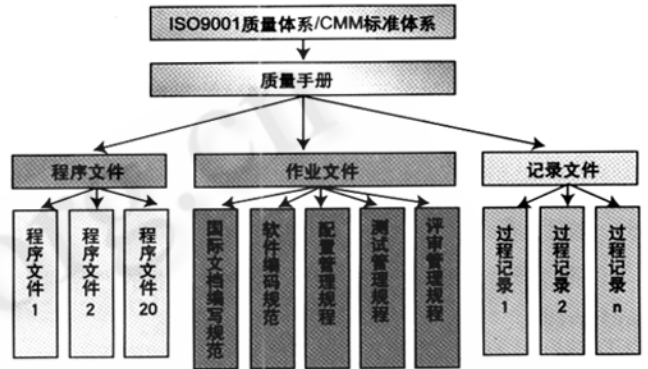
ISO9001质量体系/CMM标准体系

质量手册

程序文件

作业文件

记录文件

程序文件1

程序文件2

程序文件20

国际文档编写规范

软件编码规范

配置管理规程

测试管理规程

评审管理规程

过程记录1

过程记录2

过程记录n